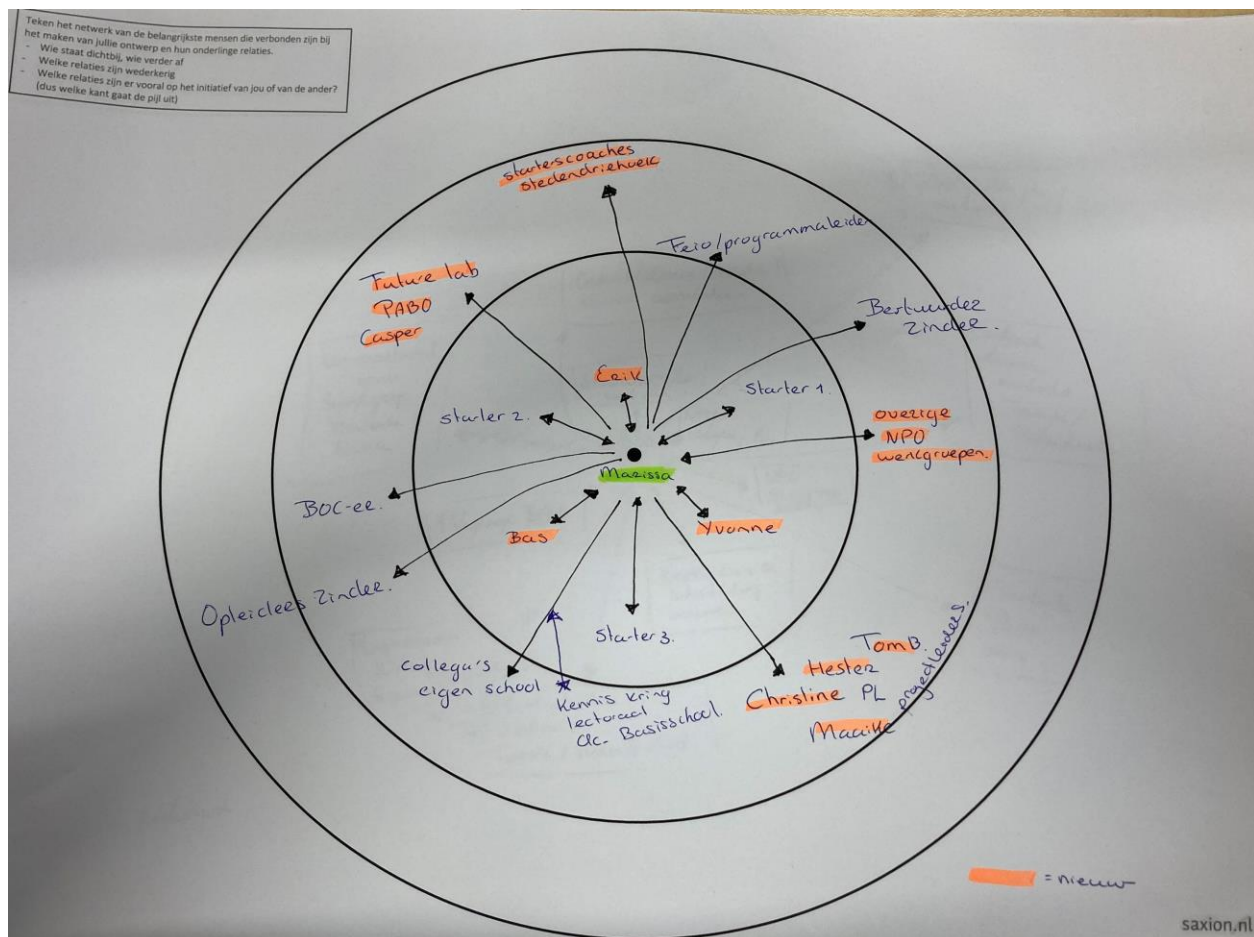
Teken het netwerk van de belangrijkste mensen die verbonden zijn bij het maken van jullie ontwerp en hun onderlinge relaties.
- Wie staat dichtbij, wie verder af
- Welke relaties zijn wederkerig
- Welke relaties zijn er vooral op het initiatief van jou of van de ander? (dus welke kant gaat de pijl uit)

startercoaches stedendriehoek

Feio/programmaleider

Future lab
PABO
Casper

Bestuurder Zindee.

Erik

Starter 1.

starter 2.

overige NPO werkgroepen.

Marissa

BOC-ee.

Bas

Yvonne

Opleiders Zindee.

Starter 3.

Tom B.
Hester
Christine PL
Marike
projectleiders.

collega's eigen school

Kennis kring lectoraat Ac. Basisschool.

= nieuw

saxion.nl